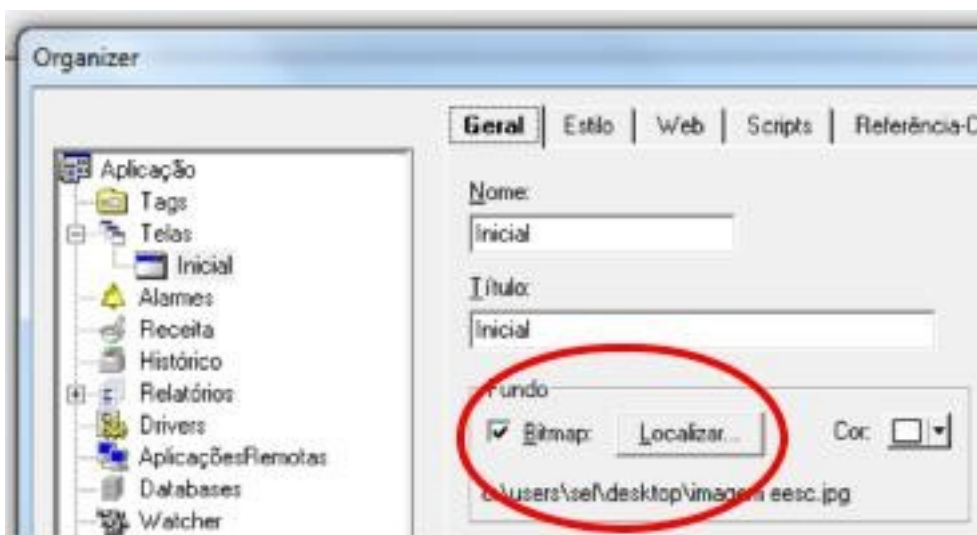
Organizer

Aplicação
Tags
Telas
Inicial
Alarmes
Receita
Histórico
Relatórios
Drivers
AplicaçõesRemotas
Databases
Watcher

Geral | Estilo | Web | Scripts | Referência-C

Nome:
Inicial

Título:
Inicial

Fundo
Bitmap: Localizar...
Cor:
c:\users\sel\desktop\imagem eesc.jpg